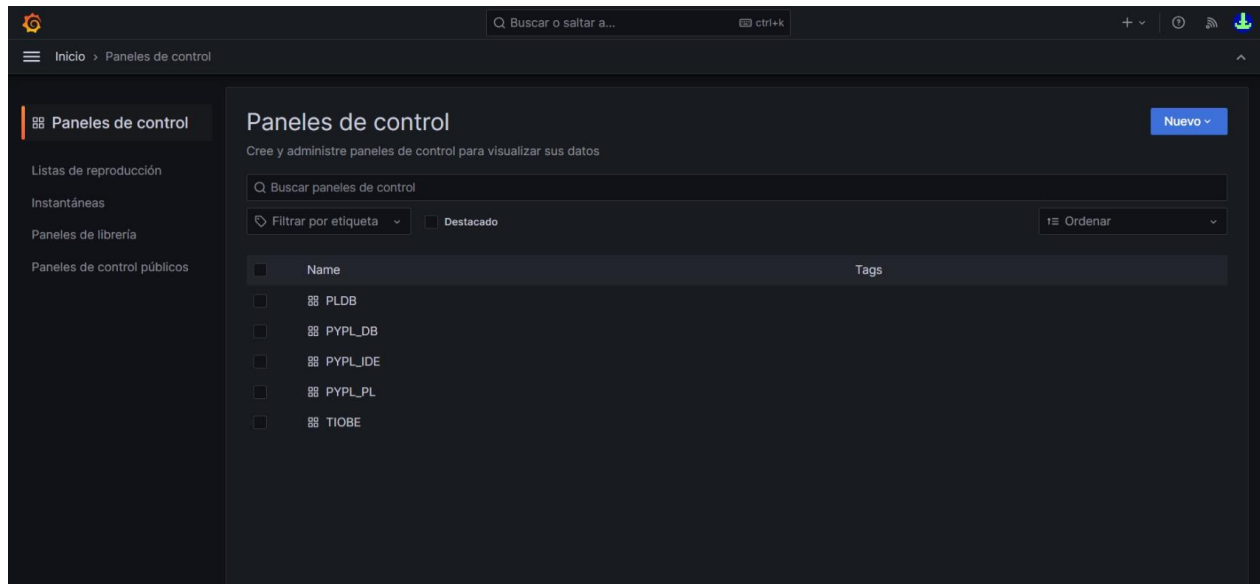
Buscar o saltar a... ctrl+k

Inicio › Paneles de control

Paneles de control

Listas de reproducción

Instantáneas

Paneles de librería

Paneles de control públicos

Paneles de control

Cree y administre paneles de control para visualizar sus datos

Nuevo

Buscar paneles de control

Filtrar por etiqueta

Destacado

Ordenar

| Name | Tags |
|---|---|
| PLDB | |
| PYPL_DB | |
| PYPL_IDE | |
| PYPL_PL | |
| TIOBE | |